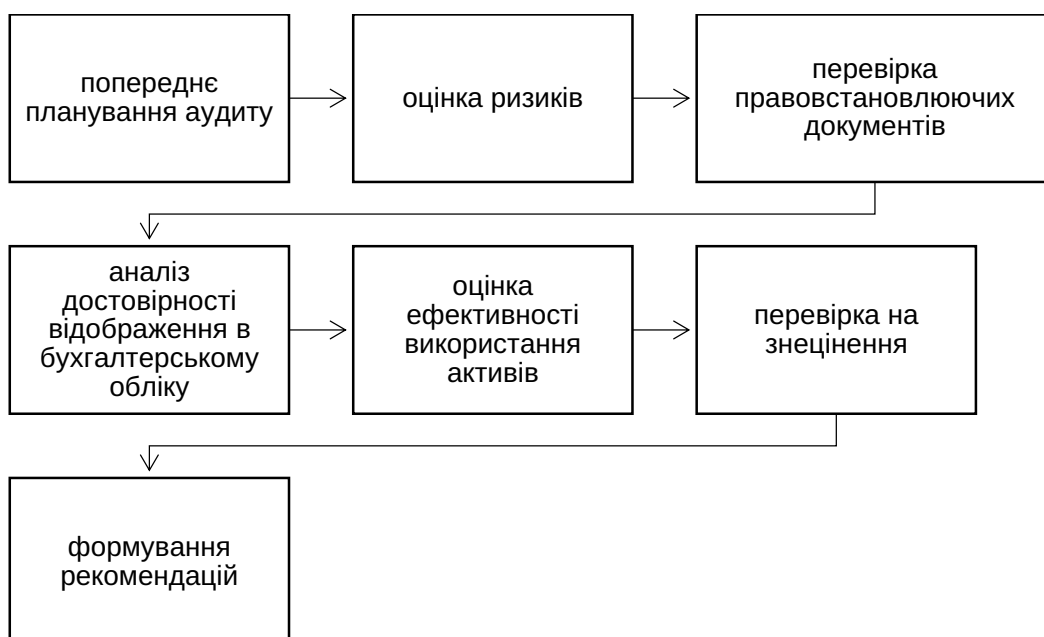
попереднє планування аудиту

оцінка ризиків

перевірка правовстановлюючих документів

аналіз достовірності відображення в бухгалтерському обліку

оцінка ефективності використання активів

перевірка на знецінення

формування рекомендацій